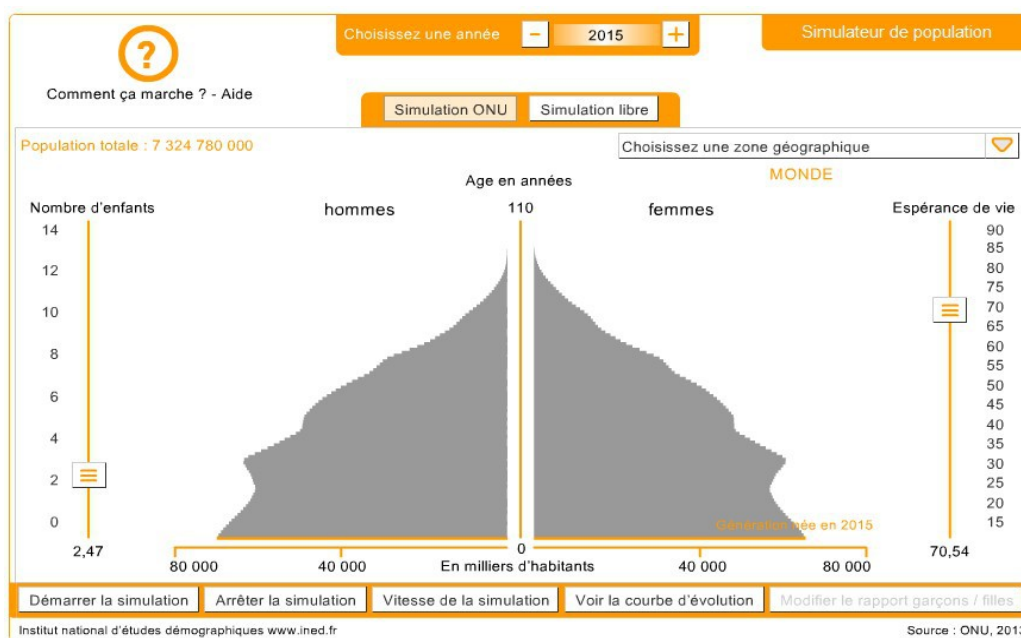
?

Comment ça marche ? - Aide

Choisissez une année – 2015 +

Simulateur de population

Simulation ONU Simulation libre

Population totale : 7 324 780 000

Choisissez une zone géographique

MONDE

Age en années

Nombre d'enfants

hommes

110

femmes

Espérance de vie

14
12
10
8
6
4
2
0

90
85
80
75
70
65
60
55
50
45
40
35
30
25
20
15

Génération née en 2015

2,47

80 000 40 000 0 40 000 80 000

En milliers d'habitants

70,54

Démarrer la simulation Arrêter la simulation Vitesse de la simulation Voir la courbe d'évolution Modifier le rapport garçons / filles

Institut national d'études démographiques www.ined.fr

Source : ONU, 2013